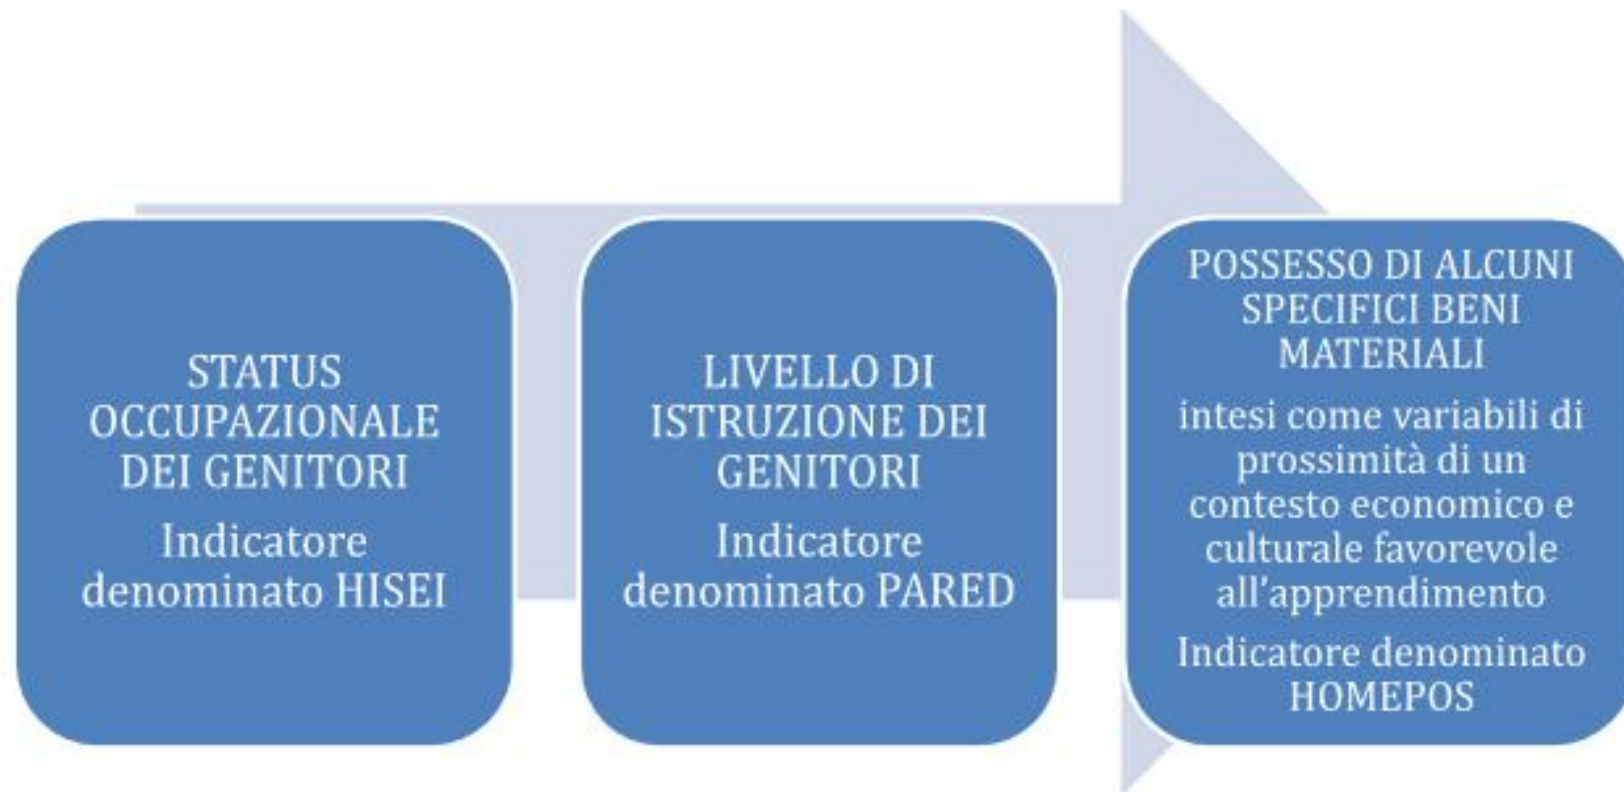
STATUS OCCUPAZIONALE DEI GENITORI

Indicatore denominato HISEI

LIVELLO DI ISTRUZIONE DEI GENITORI

Indicatore denominato PARED

POSSESSO DI ALCUNI SPECIFICI BENI MATERIALI

intesi come variabili di prossimità di un contesto economico e culturale favorevole all'apprendimento

Indicatore denominato HOMEPOS